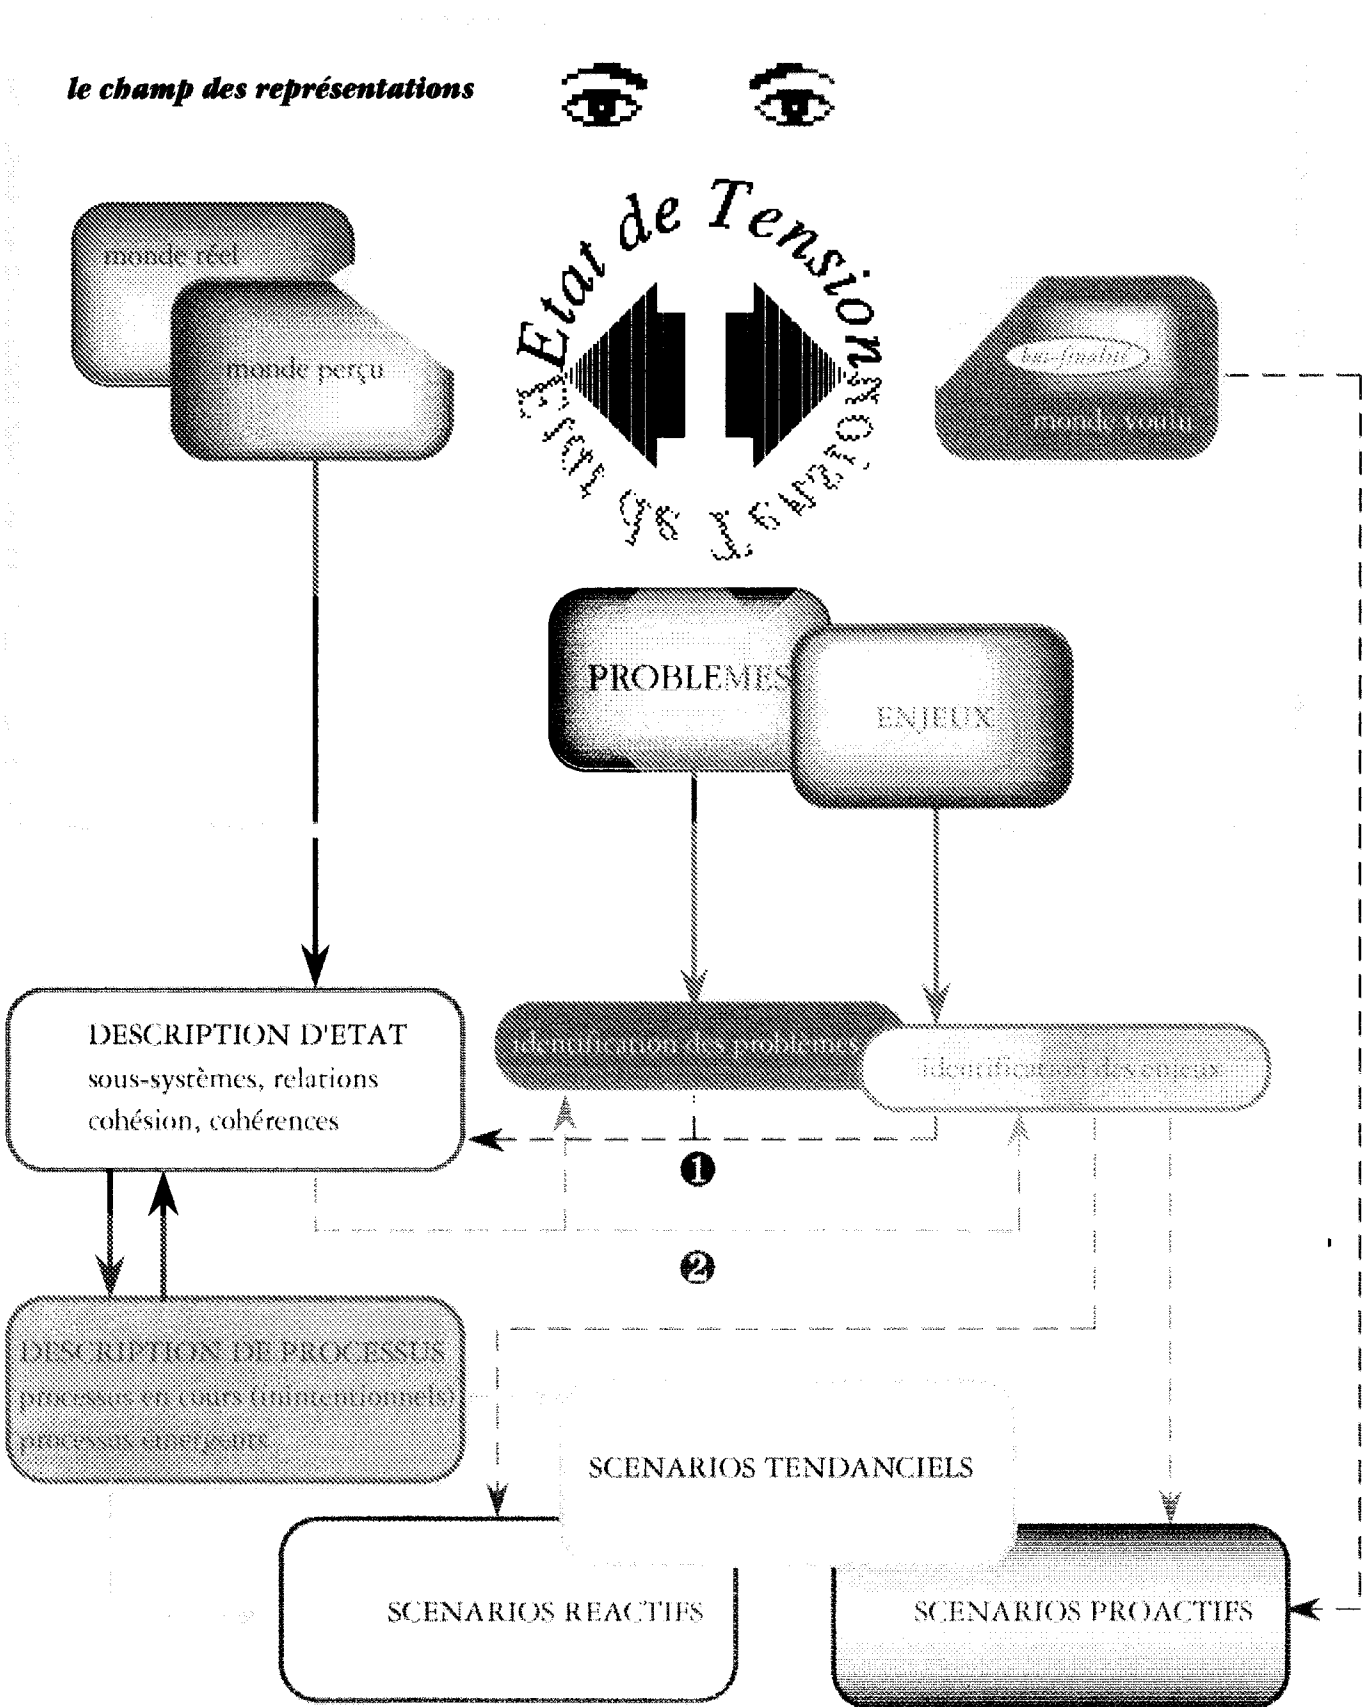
le champ des représentations

monde réel

monde perçu

Etat de Tension

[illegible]

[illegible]

monde voulu

PROBLEMES

ENJEUX

DESCRIPTION D'ETAT
sous-systèmes, relations
cohésion, cohérences

identification des problèmes

identification des enjeux

❶

❷

DESCRIPTION DE PROCESSUS
processus en cours (unintentionnels)
processus émergents

SCENARIOS TENDANCIELS

SCENARIOS REACTIFS

SCENARIOS PROACTIFS